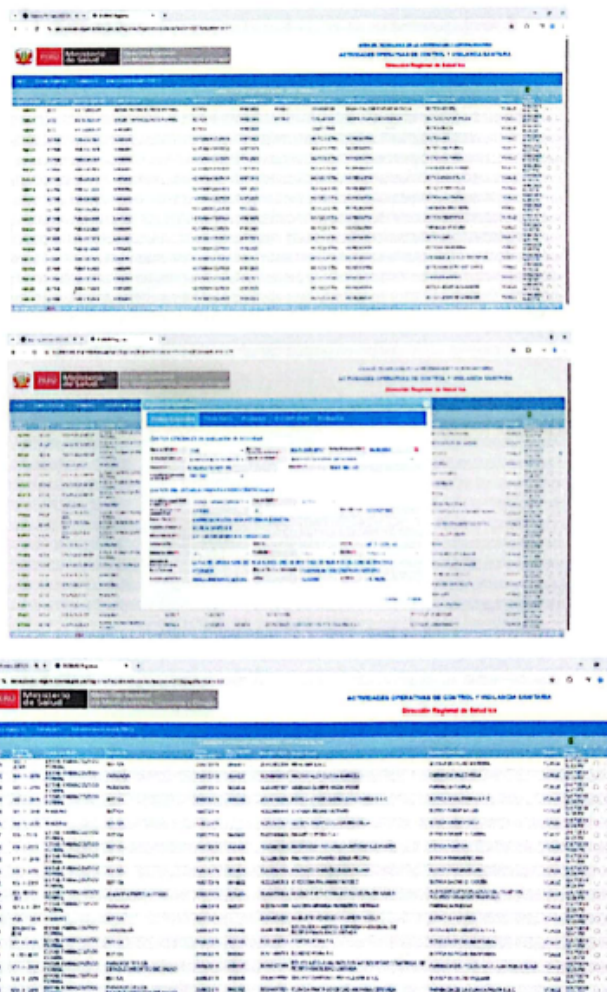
PERÚ Ministerio de Salud

ACTIVIDADES OPERATIVAS DE CONTROL Y VIGILANCIA SANITARIA

Dirección Regional de Salud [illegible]

PERÚ Ministerio de Salud

ACTIVIDADES OPERATIVAS DE CONTROL Y VIGILANCIA SANITARIA

Dirección Regional de Salud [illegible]

PERÚ Ministerio de Salud

ACTIVIDADES OPERATIVAS DE CONTROL Y VIGILANCIA SANITARIA

Dirección Regional de Salud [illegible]

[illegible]